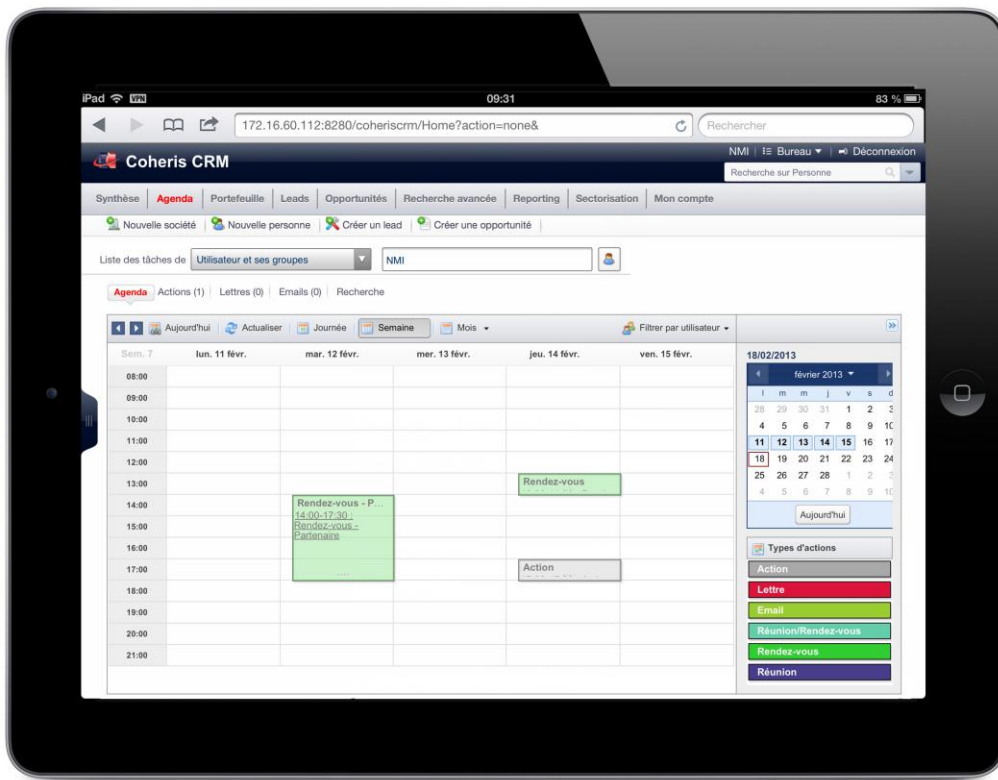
iPad VPN 09:31 83 %

172.16.60.112:8280/coheriscrm/Home?action=none&

Rechercher

Coheris CRM

NMI | Bureau ▾ | Déconnexion

Recherche sur Personne

Synthèse | Agenda | Portefeuille | Leads | Opportunités | Recherche avancée | Reporting | Sectorisation | Mon compte

Nouvelle société | Nouvelle personne | Créer un lead | Créer une opportunité

Liste des tâches de Utilisateur et ses groupes NMI

Agenda Actions (1) | Lettres (0) | Emails (0) | Recherche

Aujourd'hui Actualiser Journée Semaine Mois ▾ Filtrer par utilisateur ▾

| Sem. 7 | lun. 11 févr. | mar. 12 févr. | mer. 13 févr. | jeu. 14 févr. | ven. 15 févr. |
|---|---|---|---|---|---|
| 08:00 | | | | | |
| 09:00 | | | | | |
| 10:00 | | | | | |
| 11:00 | | | | | |
| 12:00 | | | | | |
| 13:00 | | | | Rendez-vous | |
| 14:00 | | Rendez-vous - P... 14:00-17:30 : Rendez-vous - Partenaire | | | |
| 15:00 | | | | | |
| 16:00 | | | | | |
| 17:00 | | ... | | Action | |
| 18:00 | | | | | |
| 19:00 | | | | | |
| 20:00 | | | | | |
| 21:00 | | | | | |

18/02/2013

février 2013

| l | m | m | j | v | s | d |
|---|---|---|---|---|---|---|
| 28 | 29 | 30 | 31 | 1 | 2 | 3 |
| 4 | 5 | 6 | 7 | 8 | 9 | 10 |
| 11 | 12 | 13 | 14 | 15 | 16 | 17 |
| 18 | 19 | 20 | 21 | 22 | 23 | 24 |
| 25 | 26 | 27 | 28 | 1 | 2 | 3 |
| 4 | 5 | 6 | 7 | 8 | 9 | 10 |

Aujourd'hui

Types d'actions

Action

Lettre

Email

Réunion/Rendez-vous

Rendez-vous

Réunion